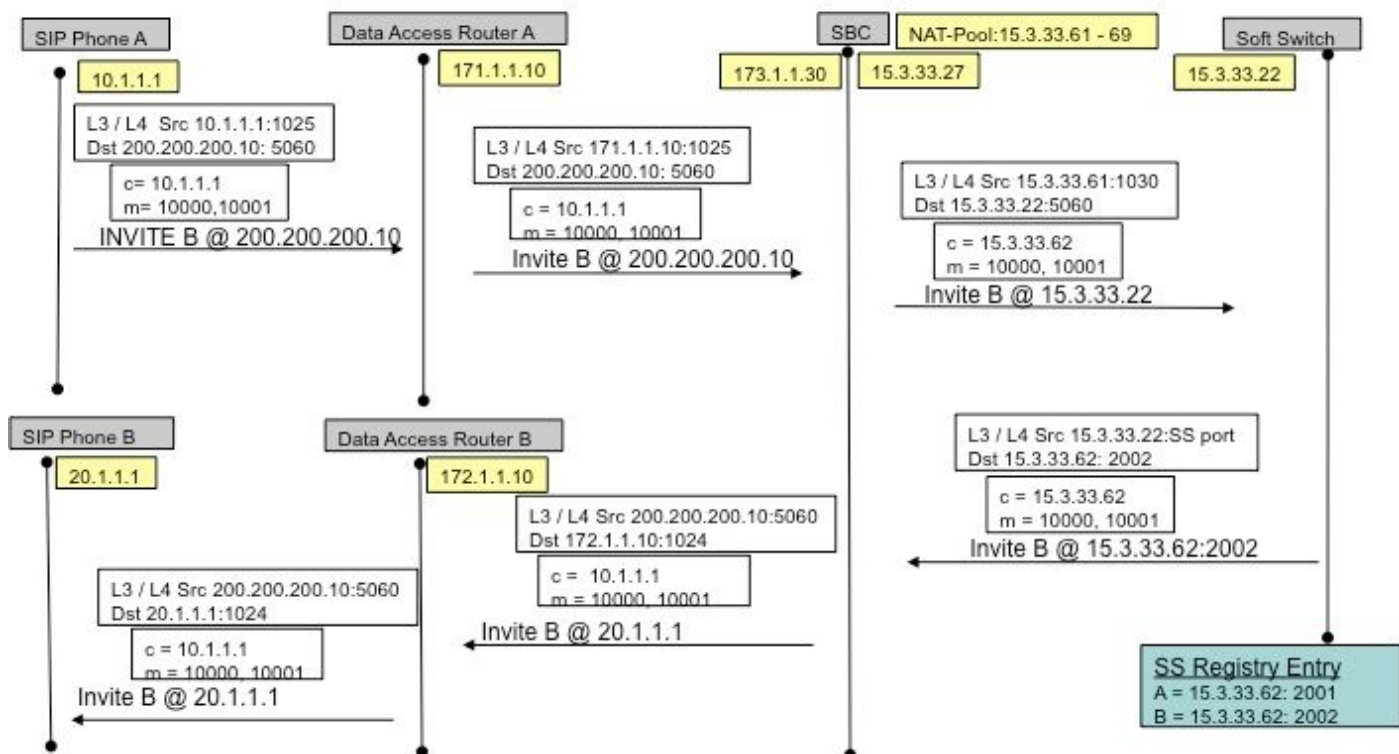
SIP Phone A

10.1.1.1

L3 / L4 Src 10.1.1.1:1025
Dst 200.200.200.10: 5060

c= 10.1.1.1
m= 10000,10001

INVITE B @ 200.200.200.10

Data Access Router A

171.1.1.10

L3 / L4 Src 171.1.1.10:1025
Dst 200.200.200.10: 5060

c = 10.1.1.1
m = 10000, 10001

Invite B @ 200.200.200.10

SBC

NAT-Pool:15.3.33.61 - 69

173.1.1.30

15.3.33.27

Soft Switch

15.3.33.22

L3 / L4 Src 15.3.33.61:1030
Dst 15.3.33.22:5060

c = 15.3.33.62
m = 10000, 10001

Invite B @ 15.3.33.22

SIP Phone B

20.1.1.1

Data Access Router B

172.1.1.10

L3 / L4 Src 15.3.33.22:SS port
Dst 15.3.33.62: 2002

c = 15.3.33.62
m = 10000, 10001

Invite B @ 15.3.33.62:2002

L3 / L4 Src 200.200.200.10:5060
Dst 172.1.1.10:1024

c = 10.1.1.1
m = 10000, 10001

Invite B @ 20.1.1.1

L3 / L4 Src 200.200.200.10:5060
Dst 20.1.1.1:1024

c = 10.1.1.1
m = 10000, 10001

Invite B @ 20.1.1.1

SS Registry Entry
A = 15.3.33.62: 2001
B = 15.3.33.62: 2002